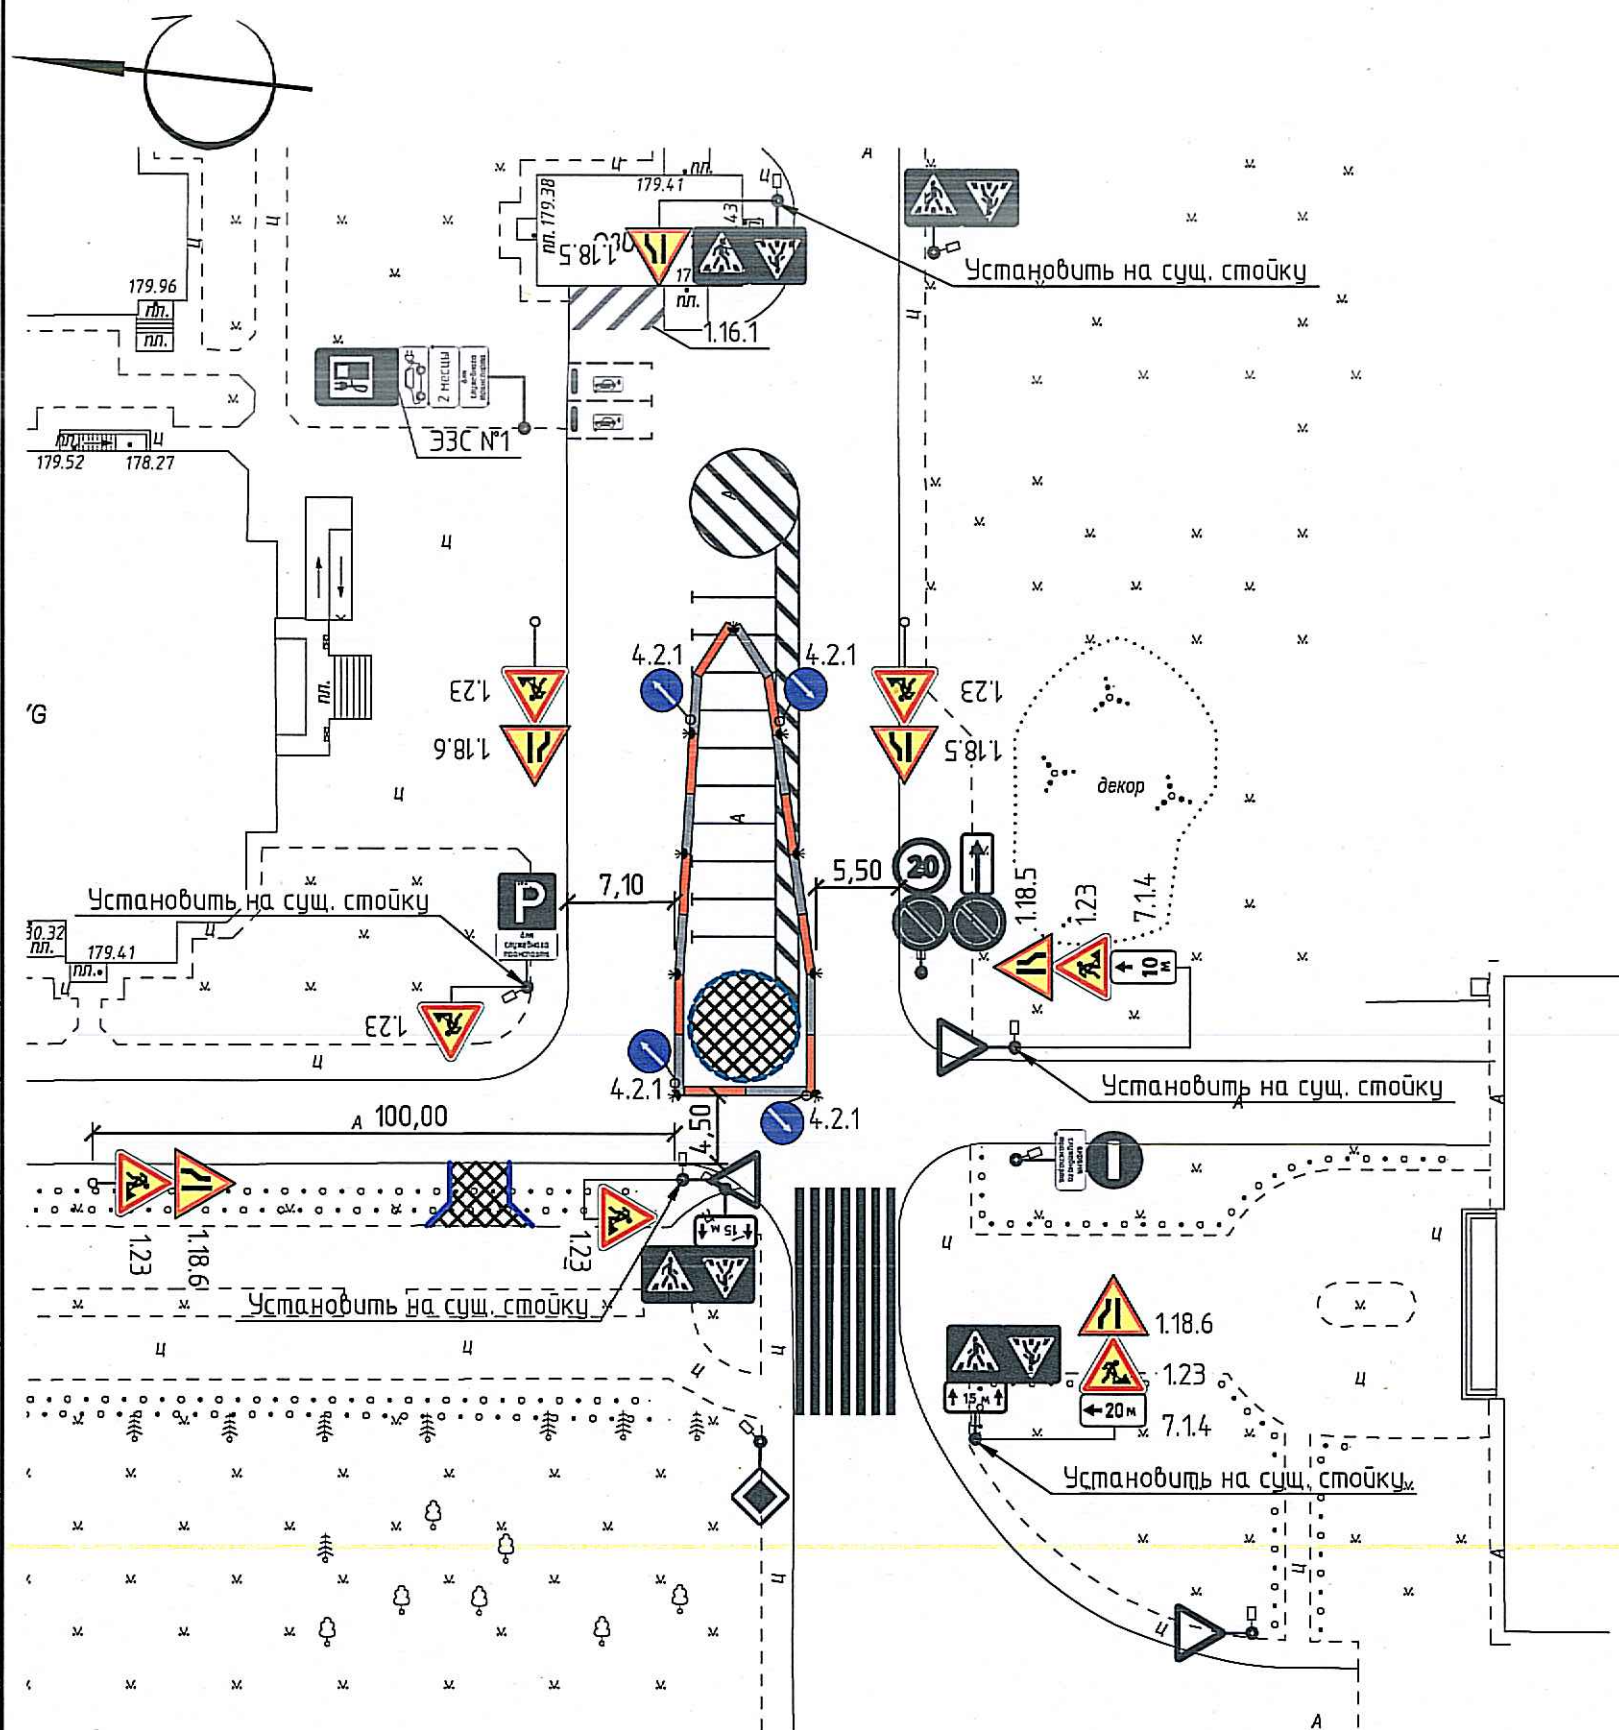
А

пл.

179.41

Ц

179.38

пл.

1.18.5

1.23

43

17

пл.

1.16.1

Установить на сущ. стойку

179.96

пл.

пл.

2 НОСИЦЫ

ЭЗС №1

179.52

178.27

Ц

Ц

пл.

1.23

1.18.6

4.2.1

4.2.1

1.23

1.18.5

декор

20

7,10

5,50

Установить на сущ. стойку

30.32

пл.

179.41

пл.

1.18.5

1.23

7.1.4

10 м

1.23

Ц

Установить на сущ. стойку

4.2.1

4.50

4.2.1

А 100,00

1.23

1.18.6

1.23

15 м

Установить на сущ. стойку

Ц

Ц

Ц

1.18.6

1.23

15 м

20 м

7.1.4

Установить на сущ. стойку

'G

А